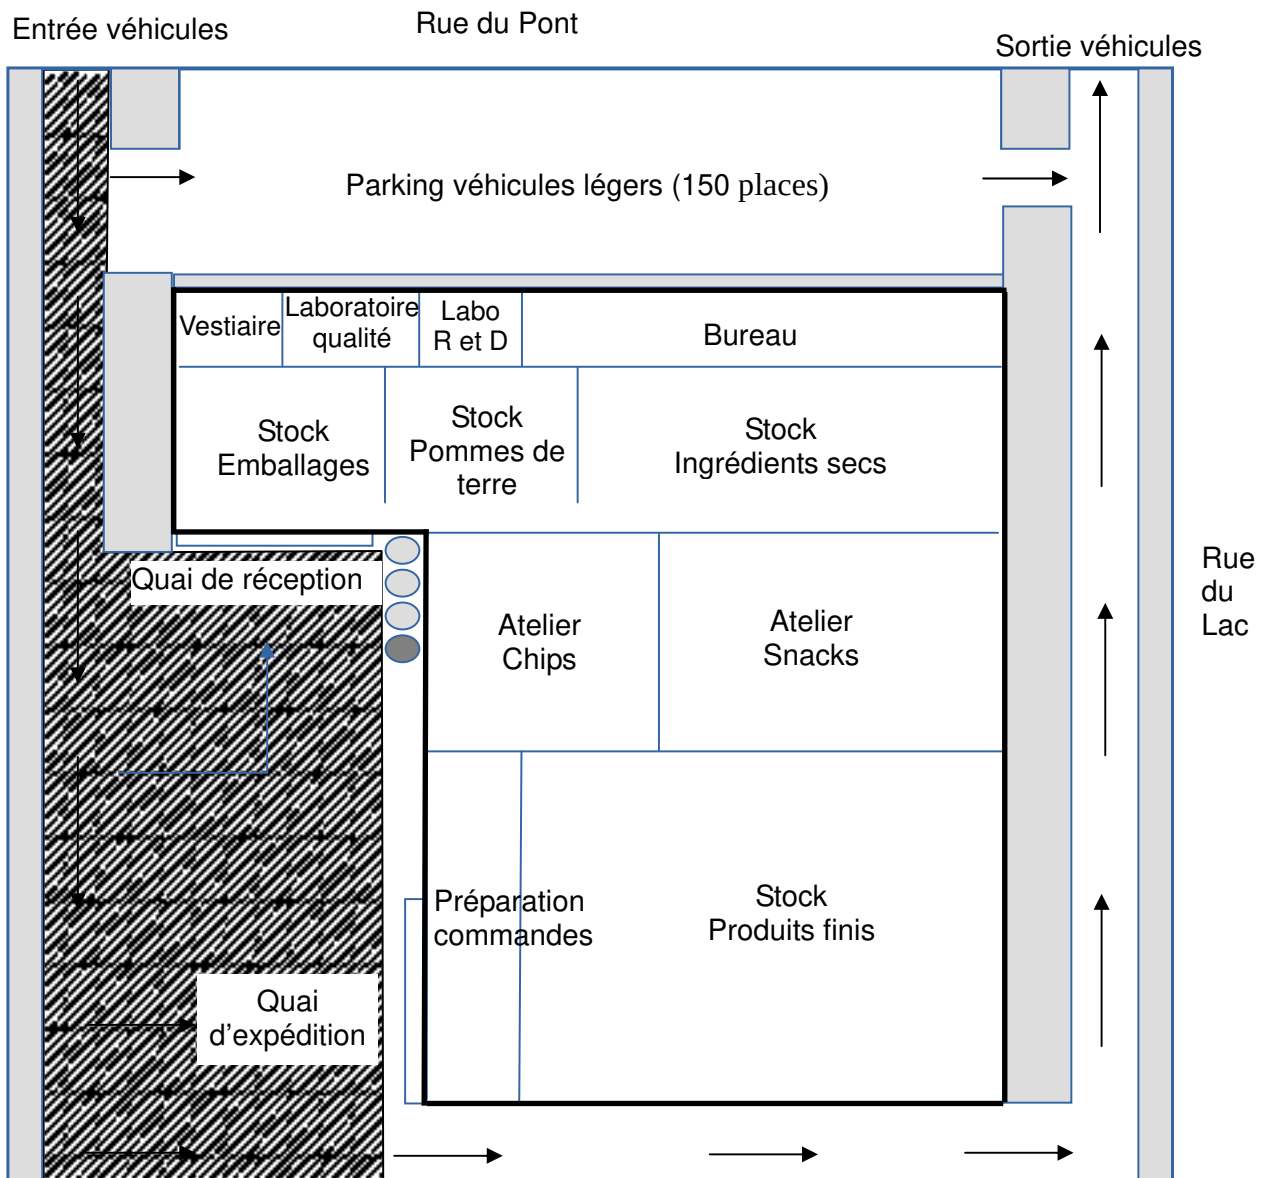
Entrée véhicules

Rue du Pont

Sortie véhicules

Parking véhicules légers (150 places)

Vestiaire

Laboratoire qualité

Labo R et D

Bureau

Stock Emballages

Stock Pommes de terre

Stock Ingrédients secs

Quai de réception

Atelier Chips

Atelier Snacks

Rue du Lac

Préparation commandes

Stock Produits finis

Quai d'expédition